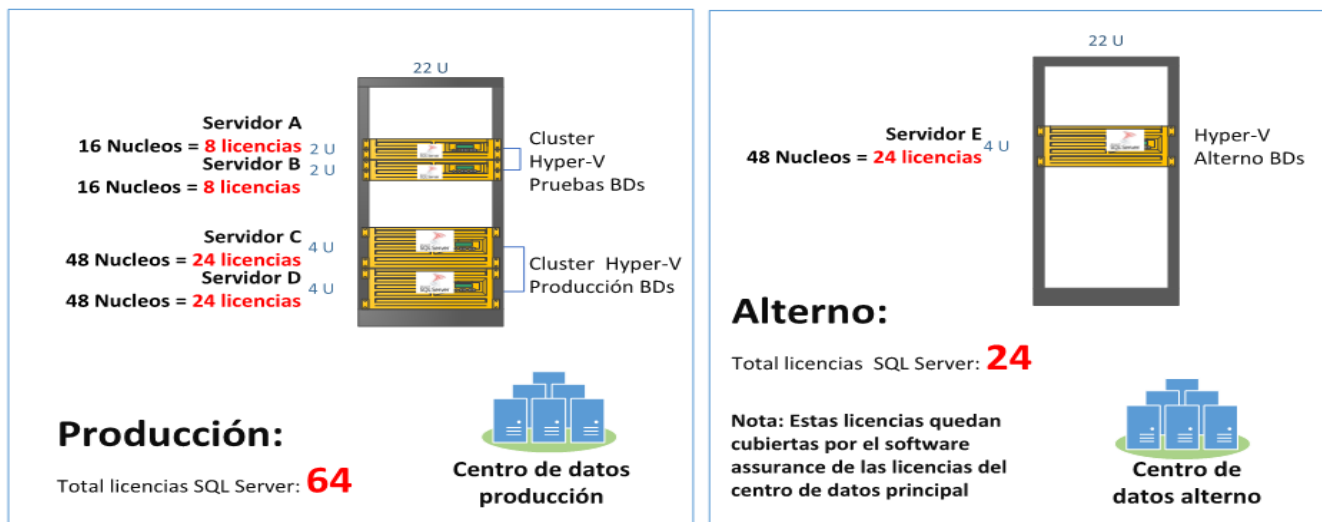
22 U

Servidor A
16 Nucleos = 8 licencias
2 U
Servidor B
2 U
16 Nucleos = 8 licencias

Cluster Hyper-V Pruebas BDs

Servidor C
4 U
48 Nucleos = 24 licencias
Servidor D
4 U
48 Nucleos = 24 licencias

Cluster Hyper-V Producción BDs

Producción:

Total licencias SQL Server: 64

Centro de datos producción

22 U

Servidor E
4 U
48 Nucleos = 24 licencias

Hyper-V Alterno BDs

Alterno:

Total licencias SQL Server: 24

Nota: Estas licencias quedan cubiertas por el software assurance de las licencias del centro de datos principal

Centro de datos alterno